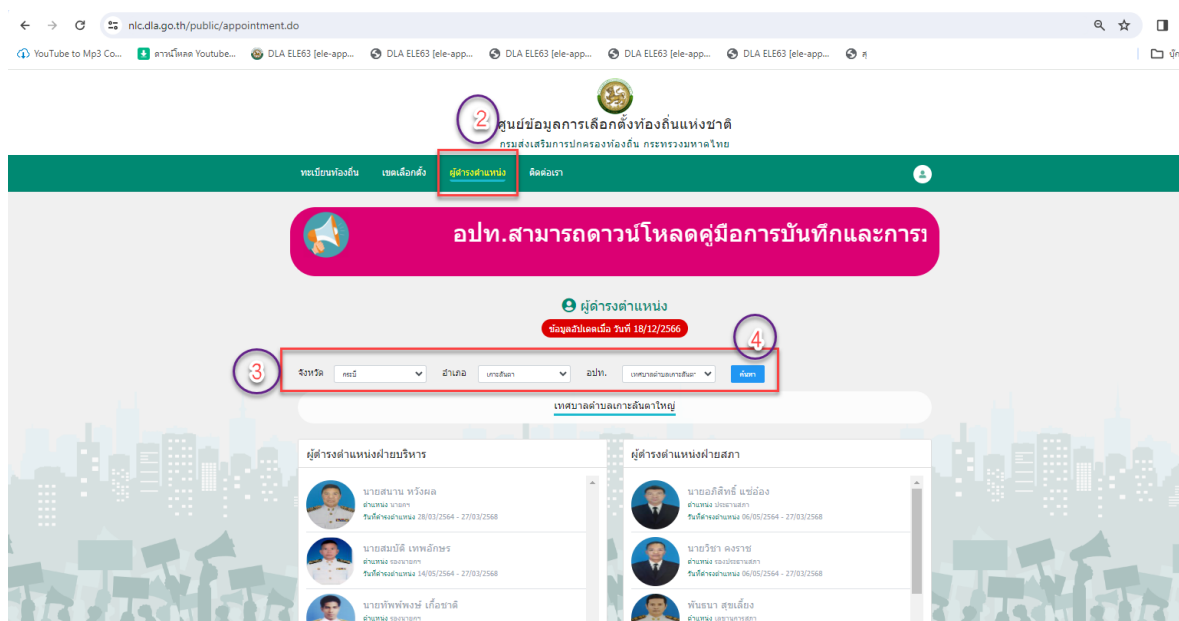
nlc.dla.go.th/public/appointment.do

YouTube to Mp3 Co... ดาวน์โหลด Youtube... DLA ELE63 [ele-app... DLA ELE63 [ele-app... DLA ELE63 [ele-app... DLA ELE63 [ele-app... DLA ELE63 [ele-app... สู

2

ศูนย์ข้อมูลการเลือกตั้งท้องถิ่นแห่งชาติ
กรมส่งเสริมการปกครองท้องถิ่น กระทรวงมหาดไทย

ทะเบียนท้องถิ่น เขตเลือกตั้ง ผู้ดำรงตำแหน่ง ติดต่อเรา

อปท.สามารถดาวน์โหลดคู่มือการบันทึกและการ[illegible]

ผู้ดำรงตำแหน่ง
ข้อมูลอัปเดตเมื่อ วันที่ 18/12/2566

4

3

จังหวัด กระบี่ อำเภอ เกาะลันตา อปท. เทศบาลตำบลเกาะลันตาใ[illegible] ค้นหา

เทศบาลตำบลเกาะลันตาใหญ่

ผู้ดำรงตำแหน่งฝ่ายบริหาร

นายสนาน หวังผล
ตำแหน่ง นายก
วันที่ดำรงตำแหน่ง 28/03/2564 - 27/03/2568

นายสมบัติ เทพลักษร
ตำแหน่ง รองนายก
วันที่ดำรงตำแหน่ง 14/05/2564 - 27/03/2568

นายทัพพ์พงษ์ เกื้อชาติ
ตำแหน่ง รองนายก

ผู้ดำรงตำแหน่งฝ่ายสภา

นายอภิสิทธิ์ แซ่อ๋อง
ตำแหน่ง ประธานสภา
วันที่ดำรงตำแหน่ง 06/05/2564 - 27/03/2568

นายวิชา คงราช
ตำแหน่ง รองประธานสภา
วันที่ดำรงตำแหน่ง 06/05/2564 - 27/03/2568

พันธนา สุขเลี้ยง
ตำแหน่ง เลขานุการสภา